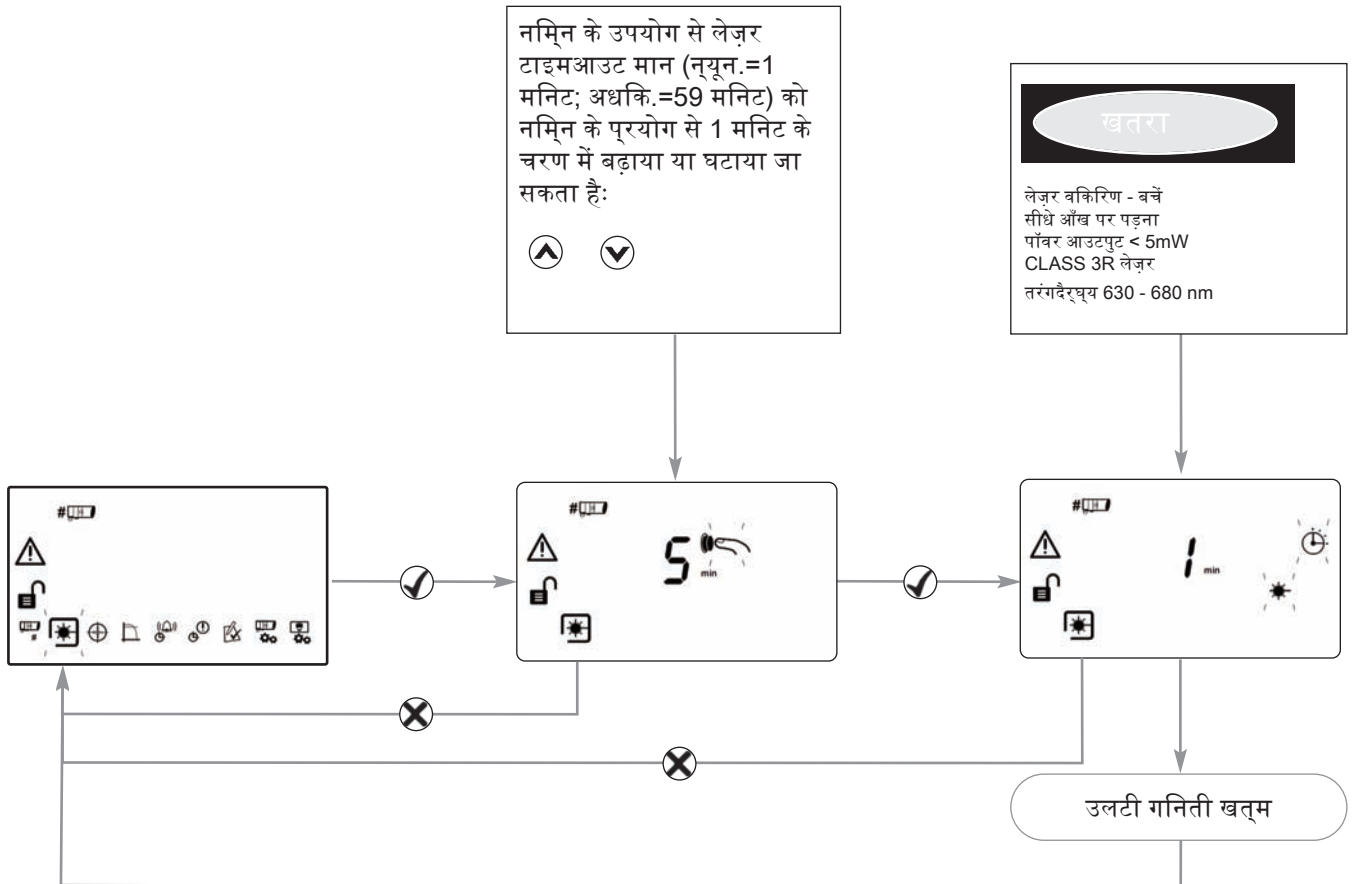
नम्नि के उपयोग से लेज़र टाइमआउट मान (न्यून.=1 मनिट; अधकि.=59 मनिट) को नम्नि के प्रयोग से 1 मनिट के चरण में बढ़ाया या घटाया जा सकता है:

खतरा

लेज़र वकिरिण - बचें
सीधे आँख पर पड़ना
पॉवर आउटपुट < 5mW
CLASS 3R लेज़र
तरंगदैर्घ्य 630 - 680 nm

5 min

1 min

उलटी गनिती खत्म